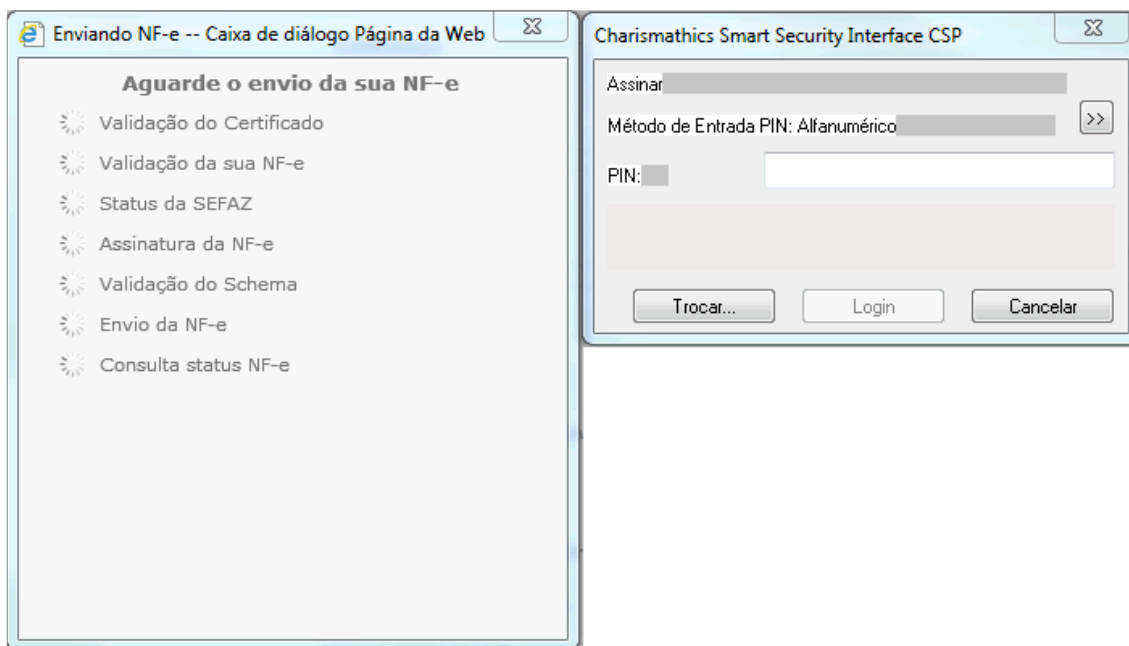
Enviando NF-e -- Caixa de diálogo Página da Web

Aguarde o envio da sua NF-e

Validação do Certificado

Validação da sua NF-e

Status da SEFAZ

Assinatura da NF-e

Validação do Schema

Envio da NF-e

Consulta status NF-e

Charismathics Smart Security Interface CSP

Assinar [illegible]

Método de Entrada PIN: Alfanumérico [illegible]

>>

PIN: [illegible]

Trocar...

Login

Cancelar